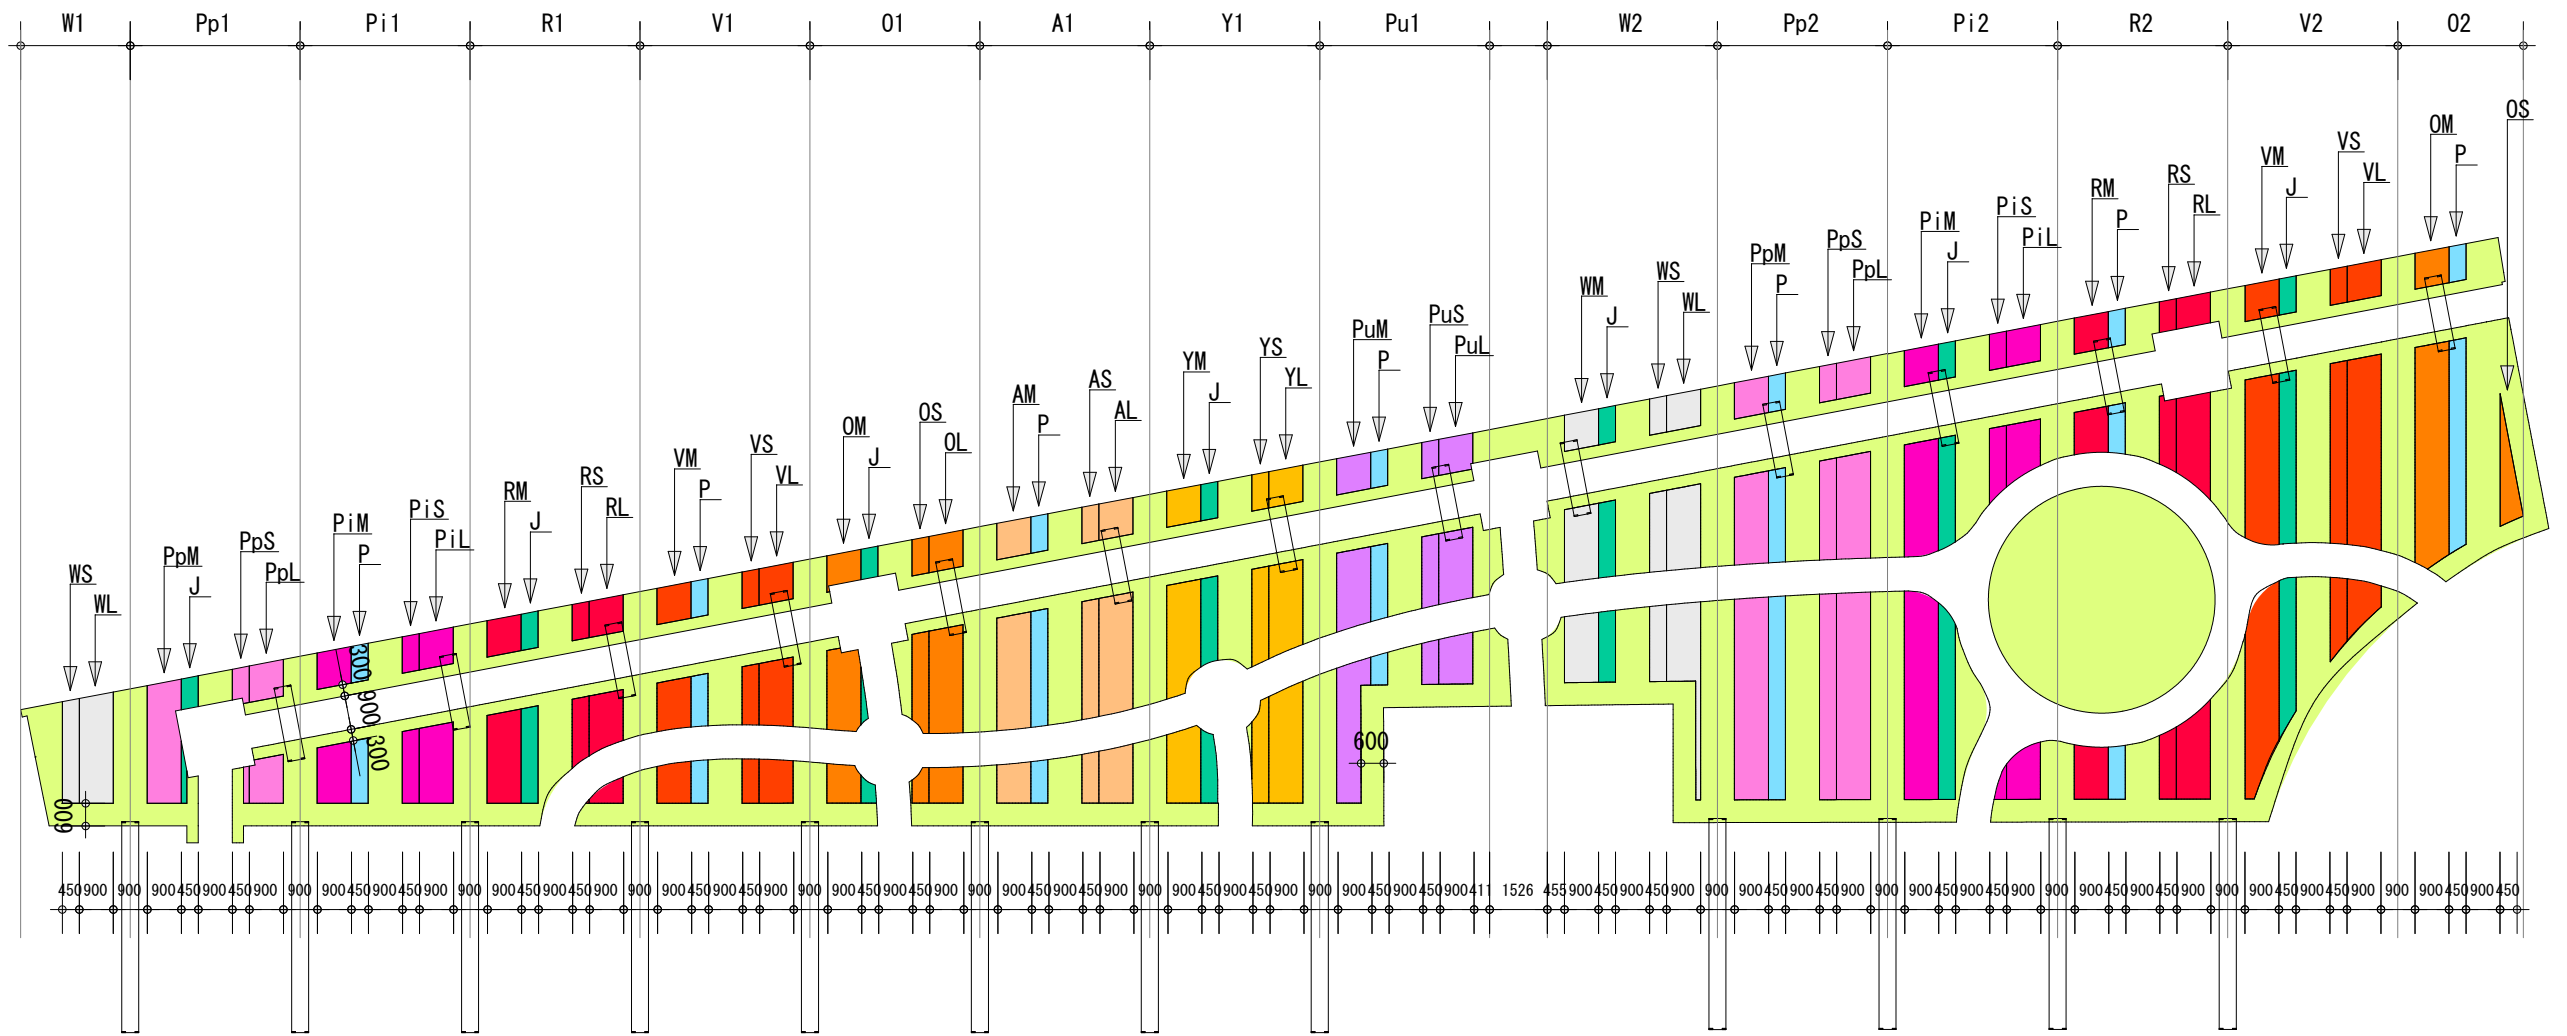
W1 Pp1 Pi1 R1 V1 O1 A1 Y1 Pu1 W2 Pp2 Pi2 R2 V2 O2

WS WL PpM J PpS PpL PiM P PiS PiL RM J RS RL VM P VS VL OM J OS OL AM P AS AL YM J YS YL PuM P PuS PuL WM J WS WL PpM P PpS PpL PiM J PiS PiL RM P RS RL VM J VS VL OM P OS

300 900 300 600 600

450 900 900 900 450 900 450 900 900 900 450 900 450 900 900 900 450 900 450 900 900 900 450 900 450 900 900 900 450 900 450 900 900 900 450 900 450 900 900 900 450 900 450 900 900 900 450 900 450 900 411 1526 455 900 450 900 450 900 900 900 450 900 450 900 900 900 450 900 450 900 900 900 450 900 450 900 900 900 450 900 450 900 900 900 450 900 450